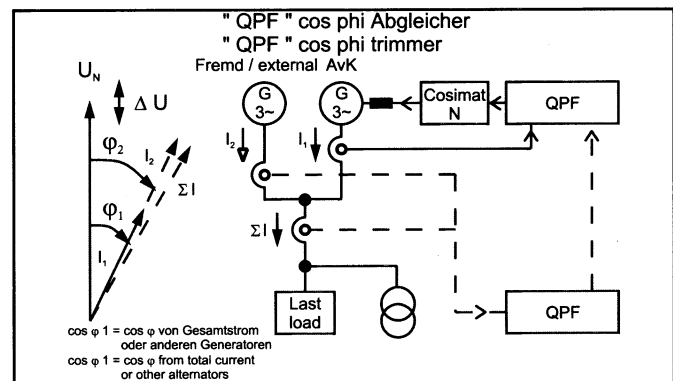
" QPF " cos phi Abgleicher
" QPF " cos phi trimmer

Fremd / external AvK

$U_N$

$\Delta U$

$\varphi_2$

$I_2$

$\Sigma I$

$\varphi_1$

$I_1$

G 3~

G 3~

Cosimat N

QPF

$I_2$

$I_1$

$\Sigma I$

Last load

QPF

cos $\varphi$ 1 = cos $\varphi$ von Gesamtstrom oder anderen Generatoren
cos $\varphi$ 1 = cos $\varphi$ from total current or other alternators